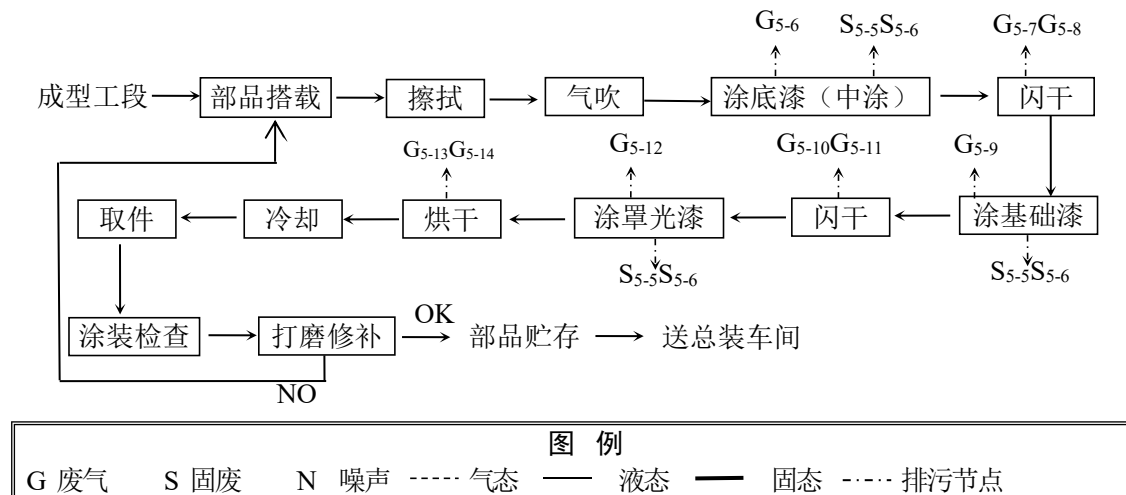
$G_{5\text{-}6}$ $S_{5\text{-}5}S_{5\text{-}6}$ $G_{5\text{-}7}G_{5\text{-}8}$

成型工段 → 部品搭载 → 擦拭 → 气吹 → 涂底漆（中涂） → 闪干

$G_{5\text{-}13}G_{5\text{-}14}$ $G_{5\text{-}12}$ $G_{5\text{-}10}G_{5\text{-}11}$ $G_{5\text{-}9}$

取件 ← 冷却 ← 烘干 ← 涂罩光漆 ← 闪干 ← 涂基础漆

$S_{5\text{-}5}S_{5\text{-}6}$ $S_{5\text{-}5}S_{5\text{-}6}$

涂装检查 → 打磨修补 OK → 部品贮存 → 送总装车间

NO

图 例

G 废气 S 固废 N 噪声 气态 液态 固态 排污节点